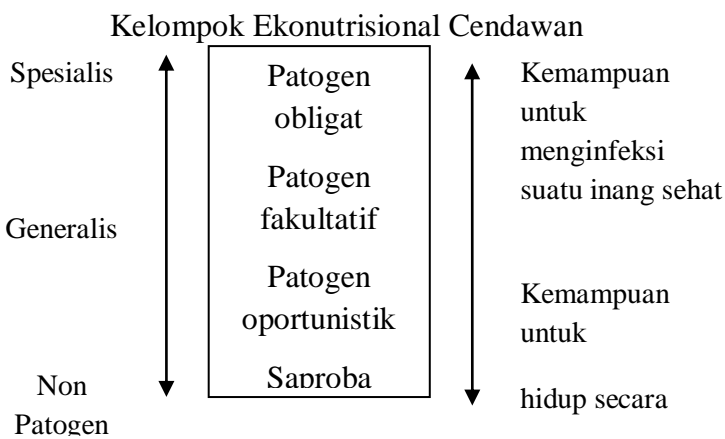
Kelompok Ekonutrisional Cendawan

Spesialis

Generalis

Non Patogen

Patogen obligat

Patogen fakultatif

Patogen oportunistik

Saproba

Kemampuan untuk menginfeksi suatu inang sehat

Kemampuan untuk

hidup secara